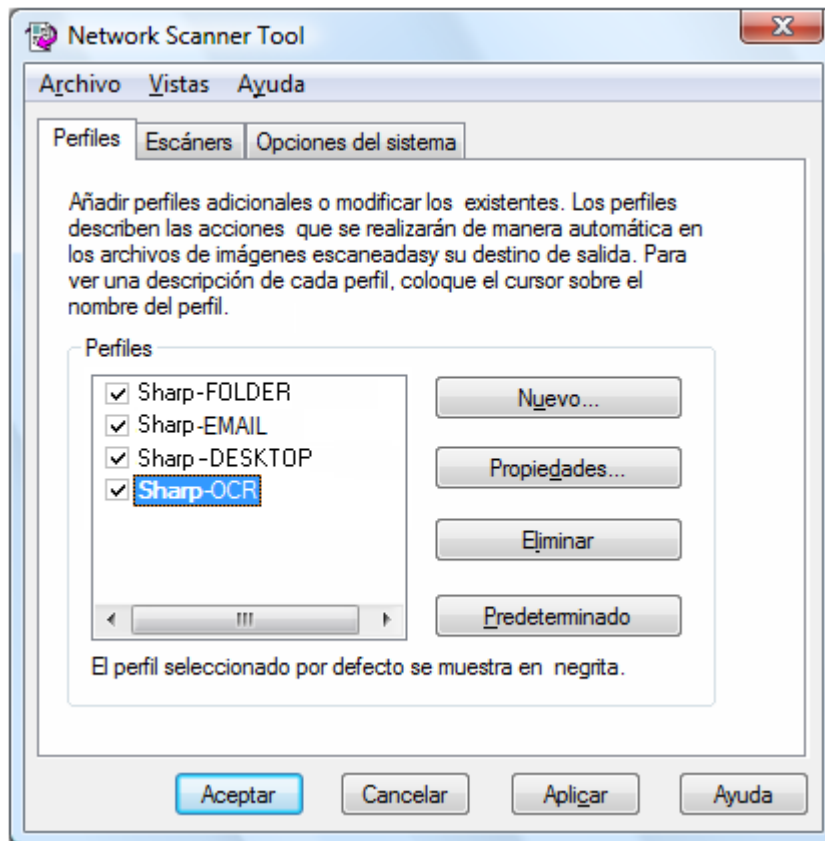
Network Scanner Tool

Archivo Vistas Ayuda

Perfiles Escáners Opciones del sistema

Añadir perfiles adicionales o modificar los existentes. Los perfiles describen las acciones que se realizarán de manera automática en los archivos de imágenes escaneadasy su destino de salida. Para ver una descripción de cada perfil, coloque el cursor sobre el nombre del perfil.

Perfiles

☑ Sharp-FOLDER
☑ Sharp-EMAIL
☑ Sharp-DESKTOP
☑ Sharp-OCR

Nuevo...

Propiedades...

Eliminar

Predeterminado

El perfil seleccionado por defecto se muestra en negrita.

Aceptar Cancelar Aplicar Ayuda